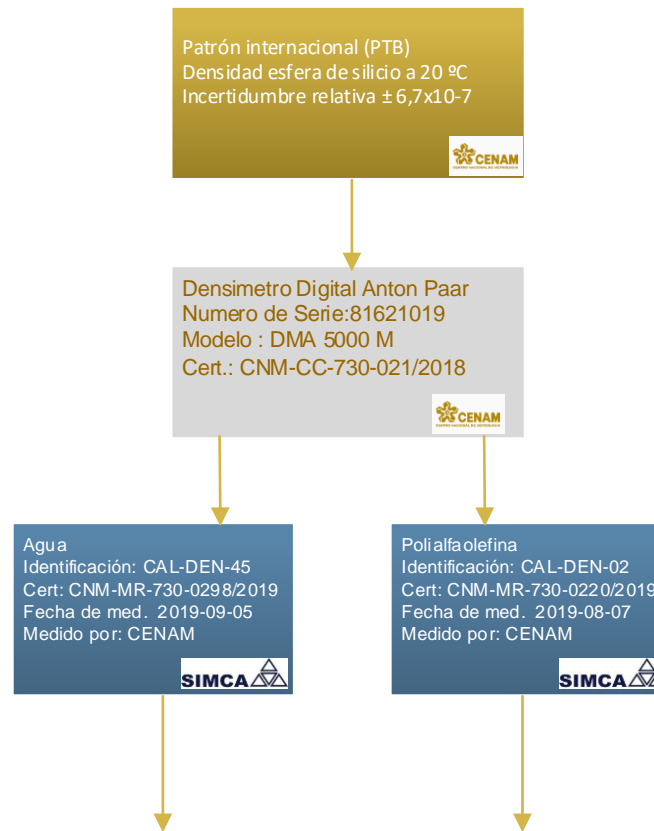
Patrón internacional (PTB)
Densidad esfera de silicio a 20 ºC
Incertidumbre relativa ± 6,7x10-7

CENAM
CENTRO NACIONAL DE METROLOGÍA

Densimetro Digital Anton Paar
Numero de Serie:81621019
Modelo : DMA 5000 M
Cert.: CNM-CC-730-021/2018

CENAM
CENTRO NACIONAL DE METROLOGÍA

Agua
Identificación: CAL-DEN-45
Cert: CNM-MR-730-0298/2019
Fecha de med. 2019-09-05
Medido por: CENAM

SIMCA

Polialfaolefina
Identificación: CAL-DEN-02
Cert: CNM-MR-730-0220/2019
Fecha de med. 2019-08-07
Medido por: CENAM

SIMCA